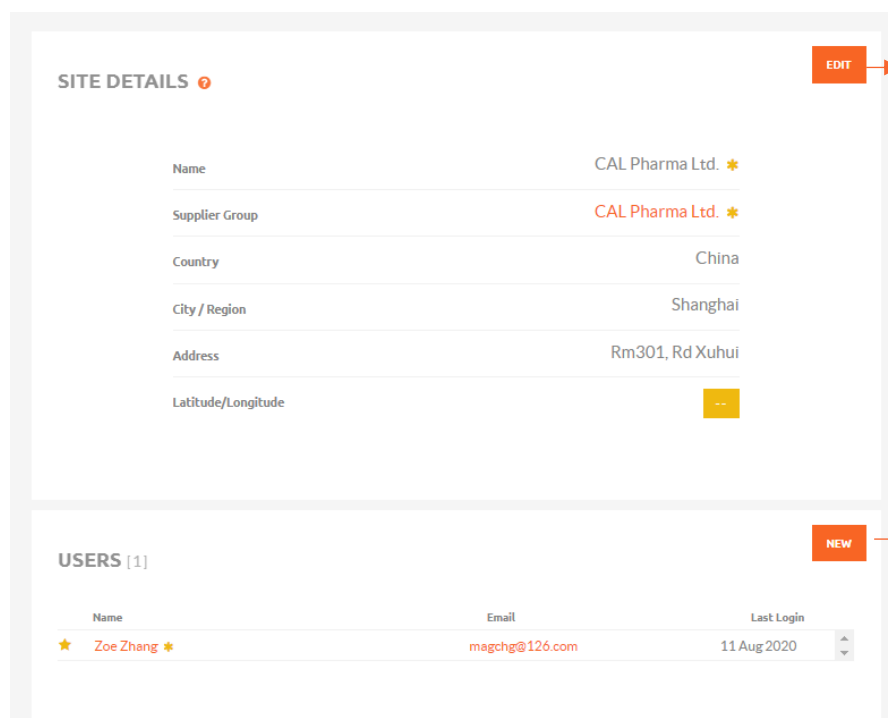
SITE DETAILS ?

EDIT

| Name | CAL Pharma Ltd. ✱ |
|---|---|
| Supplier Group | CAL Pharma Ltd. ✱ |
| Country | China |
| City / Region | Shanghai |
| Address | Rm301, Rd Xuhui |
| Latitude/Longitude | -- |

USERS [1]

NEW

| | Name | Email | Last Login |
|---|---|---|---|
| ★ | Zoe Zhang ✱ | magchg@126.com | 11 Aug 2020 |